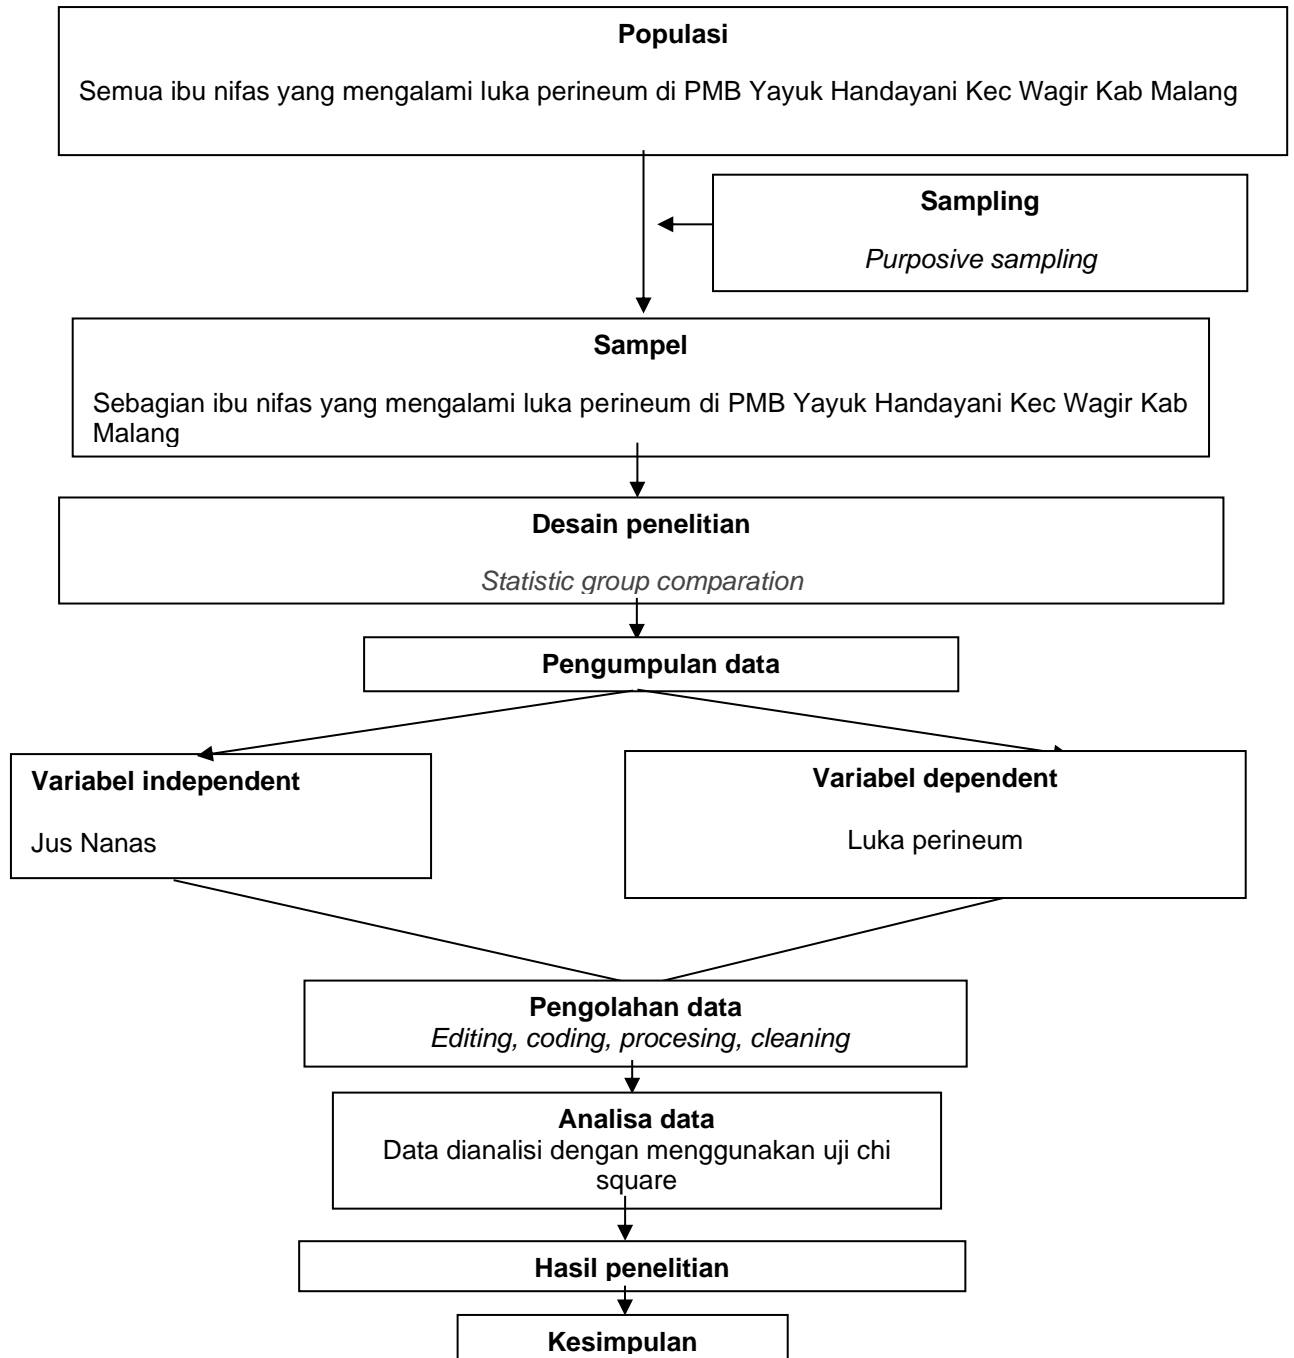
**Populasi**

Semua ibu nifas yang mengalami luka perineum di PMB Yayuk Handayani Kec Wagir Kab Malang

**Sampling**

*Purposive sampling*

**Sampel**

Sebagian ibu nifas yang mengalami luka perineum di PMB Yayuk Handayani Kec Wagir Kab Malang

**Desain penelitian**

*Statistic group comparation*

**Pengumpulan data**

**Variabel independent**

Jus Nanas

**Variabel dependent**

Luka perineum

**Pengolahan data**

*Editing, coding, procesing, cleaning*

**Analisa data**

Data dianalisi dengan menggunakan uji chi square

**Hasil penelitian**

**Kesimpulan**